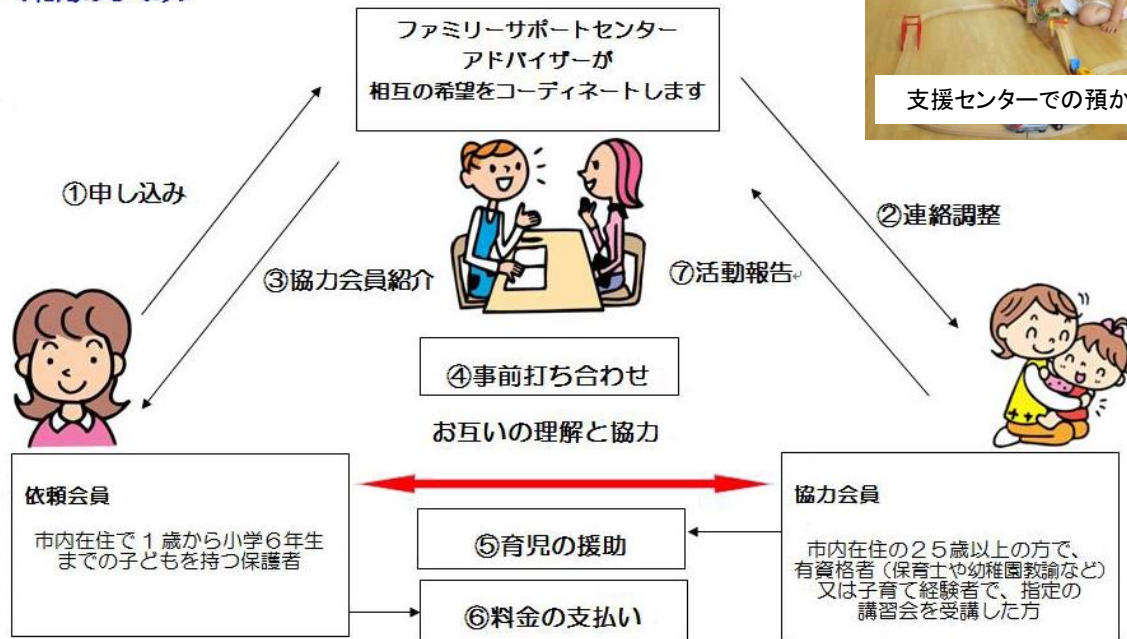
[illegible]

ファミリーサポートセンター
アドバイザーが
相互の希望をコーディネートします

支援センターでの預か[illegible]

①申し込み

②連絡調整

③協力会員紹介

⑦活動報告

④事前打ち合わせ

お互いの理解と協力

依頼会員

市内在住で１歳から小学６年生までの子どもを持つ保護者

⑤育児の援助

⑥料金の支払い

協力会員

市内在住の２５歳以上の方で、有資格者（保育士や幼稚園教諭など）又は子育て経験者で、指定の講習会を受講した方